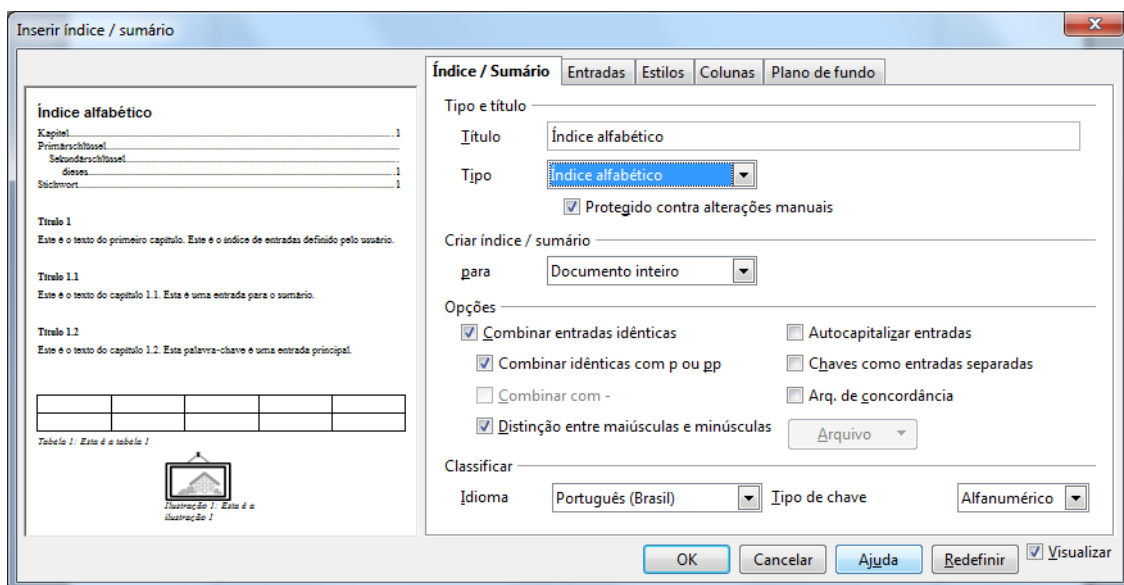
Inserir índice / sumário

Índice alfabético

Kapitel 1
Primärschlüssel
Sekundärschlüssel
dieses 1
Stichwort 1

Título 1
Este é o texto do primeiro capítulo. Este é o índice de entradas definido pelo usuário.

Título 1.1
Este é o texto do capítulo 1.1. Esta é uma entrada para o sumário.

Título 1.2
Este é o texto do capítulo 1.2. Esta palavra-chave é uma entrada principal.

| | | | | |
|---|---|---|---|---|
| | | | | |

Tabela 1: Esta é a tabela 1

Ilustração 1: Esta é a ilustração 1

Índice / Sumário | Entradas | Estilos | Colunas | Plano de fundo

Tipo e título
Título Índice alfabético
Tipo Índice alfabético
Protegido contra alterações manuais

Criar índice / sumário
para Documento inteiro

Opções
Combinar entradas idênticas
Combinar idênticas com p ou pp
Combinar com -
Distinção entre maiúsculas e minúsculas
Autocapitalizar entradas
Chaves como entradas separadas
Arq. de concordância
Arquivo

Classificar
Idioma Português (Brasil)
Tipo de chave Alfanumérico

OK Cancelar Ajuda Redefinir Visualizar